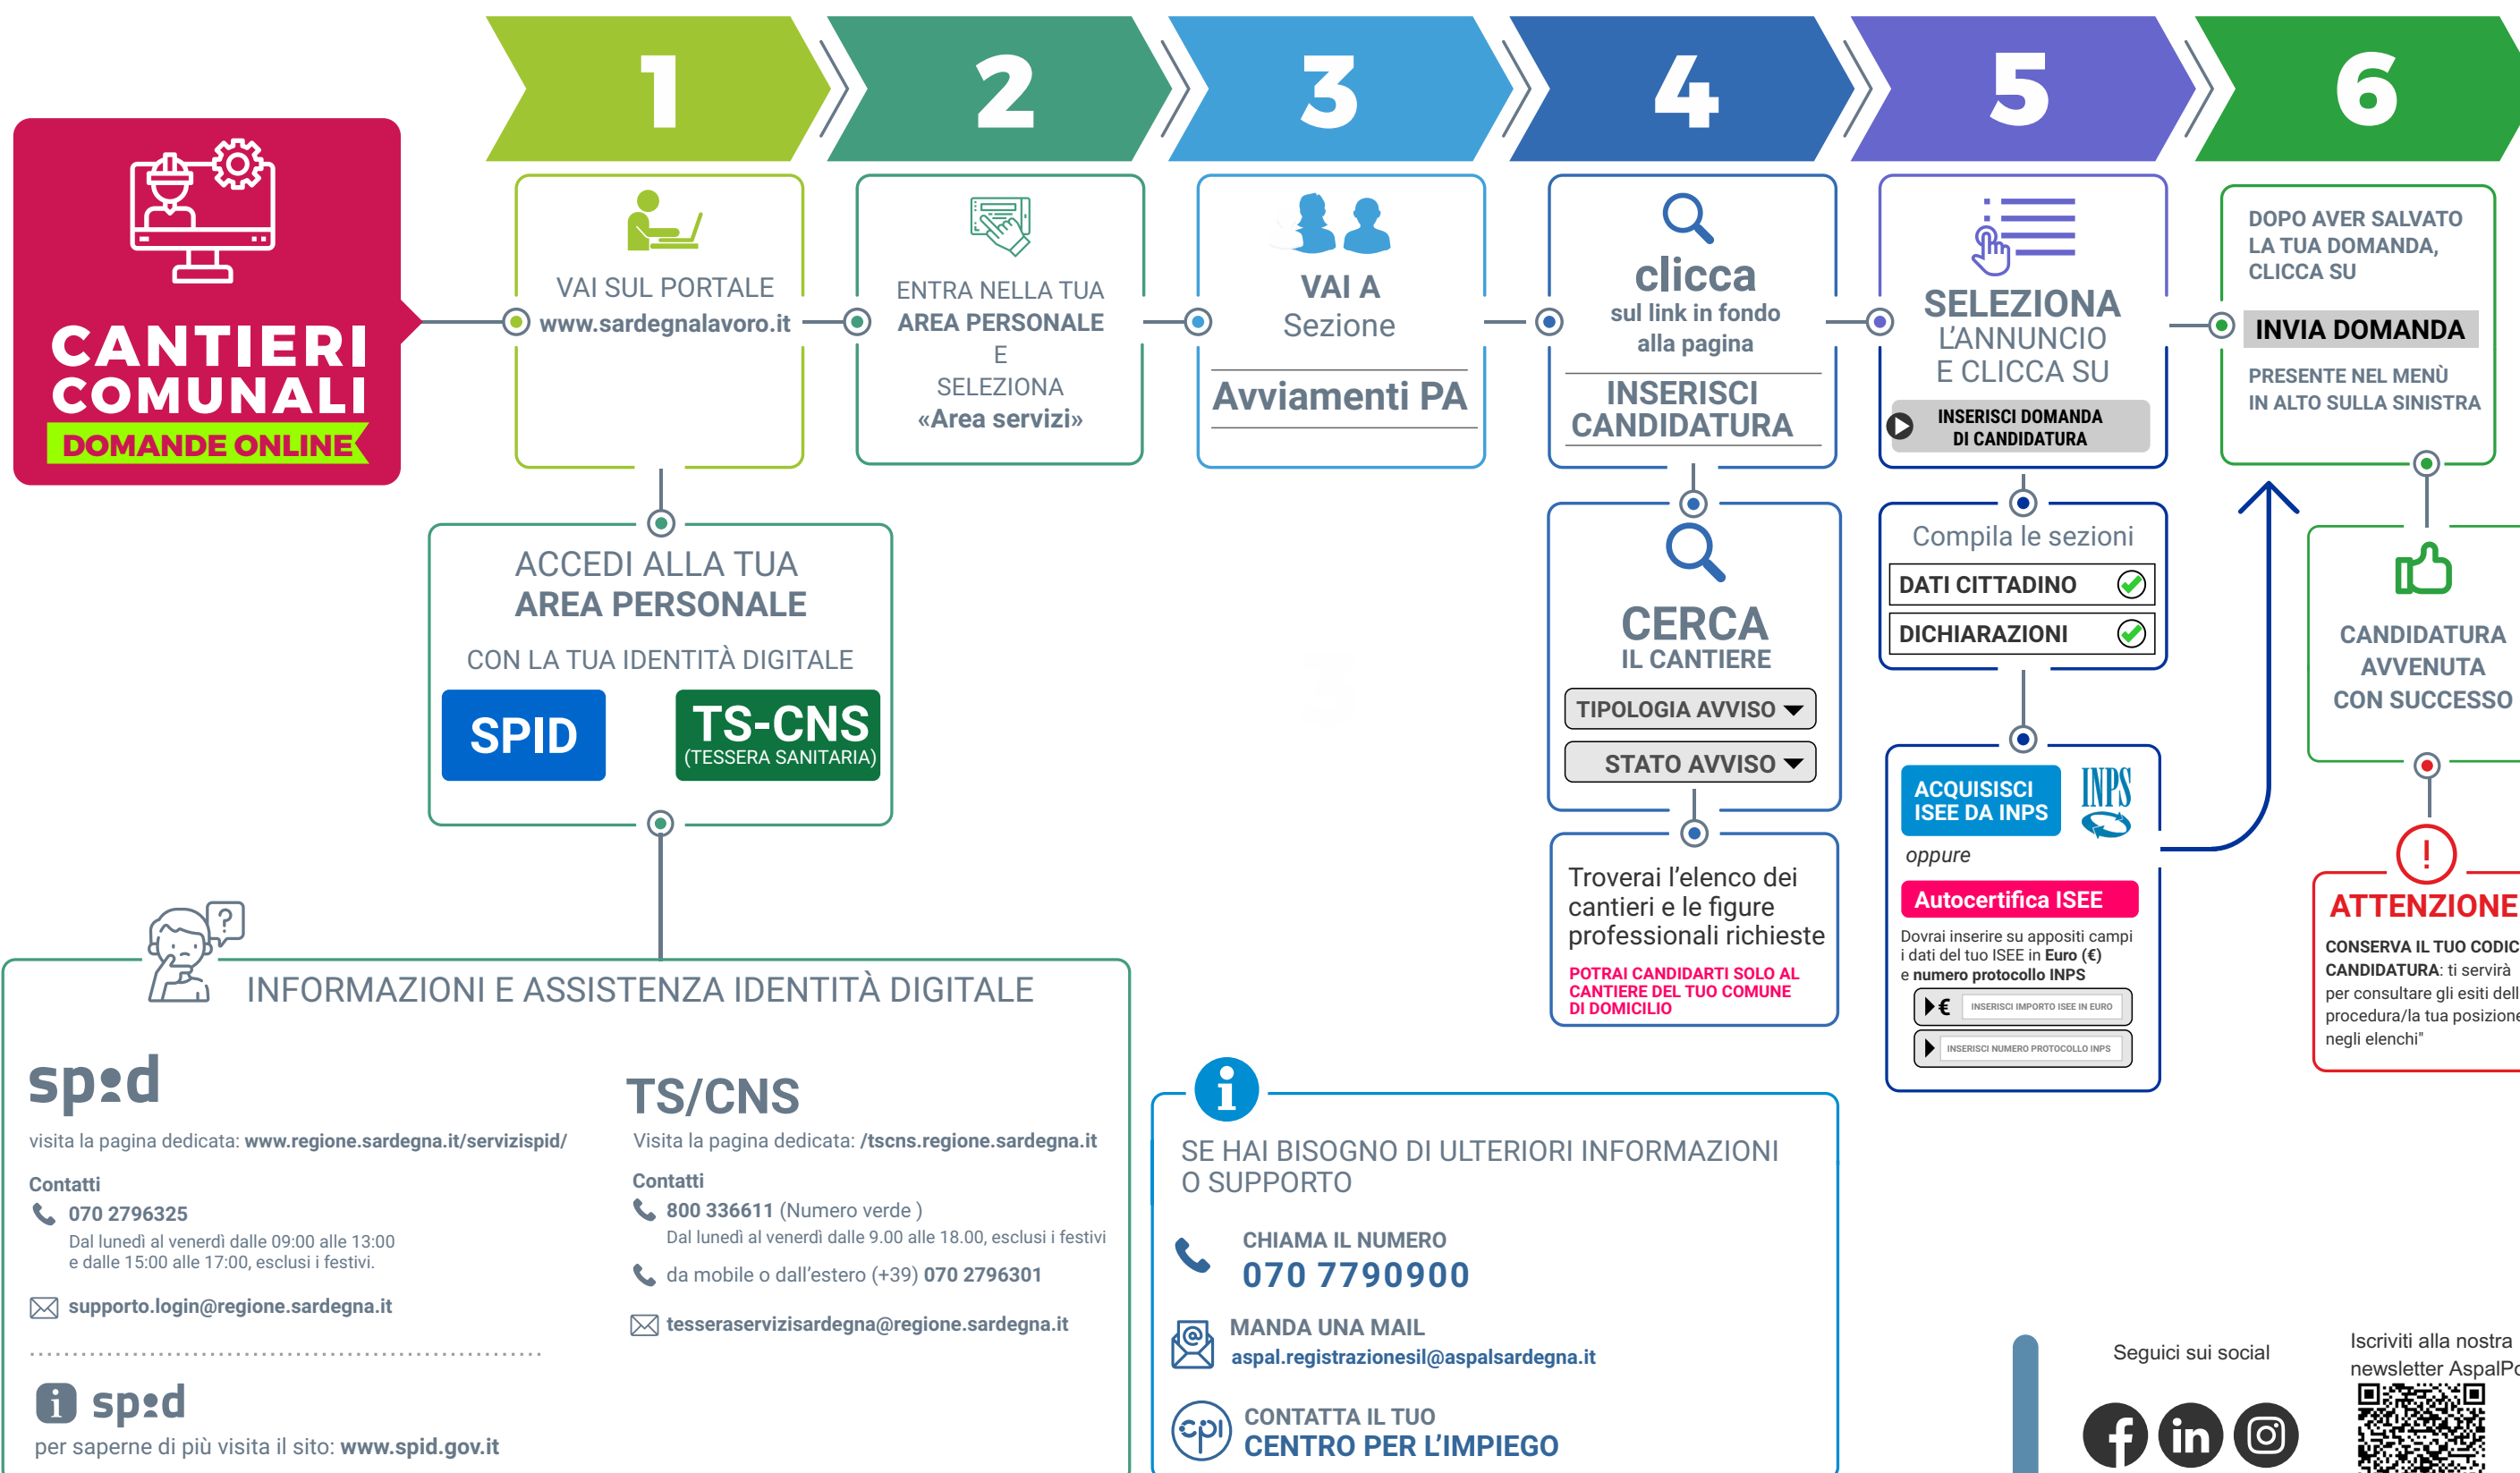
CANTIERI COMUNALI
DOMANDE ONLINE

1
VAI SUL PORTALE
www.sardegnalavoro.it

2
ENTRA NELLA TUA
AREA PERSONALE
E
SELEZIONA
«Area servizi»

3
VAI A
Sezione
Avviamenti PA

4
clicca
sul link in fondo alla pagina
INSERISCI CANDIDATURA

5
SELEZIONA
L'ANNUNCIO
E CLICCA SU
INSERISCI DOMANDA DI CANDIDATURA

6
DOPO AVER SALVATO LA TUA DOMANDA, CLICCA SU
INVIA DOMANDA
PRESENTE NEL MENÙ IN ALTO SULLA SINISTRA

ACCEDI ALLA TUA
AREA PERSONALE
CON LA TUA IDENTITÀ DIGITALE
SPID
TS-CNS
(TESSERA SANITARIA)

CERCA
IL CANTIERE
TIPOLOGIA AVVISO
STATO AVVISO

Troverai l'elenco dei cantieri e le figure professionali richieste
POTRAI CANDIDARTI SOLO AL CANTIERE DEL TUO COMUNE DI DOMICILIO

Compila le sezioni
DATI CITTADINO
DICHIARAZIONI

ACQUISISCI ISEE DA INPS
INPS
oppure
Autocertifica ISEE
Dovrai inserire su appositi campi i dati del tuo ISEE in Euro (€) e numero protocollo INPS
€ INSERISCI IMPORTO ISEE IN EURO
INSERISCI NUMERO PROTOCOLLO INPS

CANDIDATURA AVVENUTA CON SUCCESSO

ATTENZIONE
CONSERVA IL TUO CODIC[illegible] CANDIDATURA: ti servirà per consultare gli esiti dell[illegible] procedura/la tua posizione negli elenchi"

INFORMAZIONI E ASSISTENZA IDENTITÀ DIGITALE

spid
visita la pagina dedicata: www.regione.sardegna.it/servizispid/
Contatti
070 2796325
Dal lunedì al venerdì dalle 09:00 alle 13:00 e dalle 15:00 alle 17:00, esclusi i festivi.
supporto.login@regione.sardegna.it

spid
per saperne di più visita il sito: www.spid.gov.it

TS/CNS
Visita la pagina dedicata: /tscns.regione.sardegna.it
Contatti
800 336611 (Numero verde )
Dal lunedì al venerdì dalle 9.00 alle 18.00, esclusi i festivi
da mobile o dall'estero (+39) 070 2796301
tesseraservizisardegna@regione.sardegna.it

SE HAI BISOGNO DI ULTERIORI INFORMAZIONI O SUPPORTO
CHIAMA IL NUMERO
070 7790900
MANDA UNA MAIL
aspal.registrazionesil@aspalsardegna.it
cpi
CONTATTA IL TUO
CENTRO PER L'IMPIEGO

Seguici sui social
Iscriviti alla nostra newsletter AspalP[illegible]